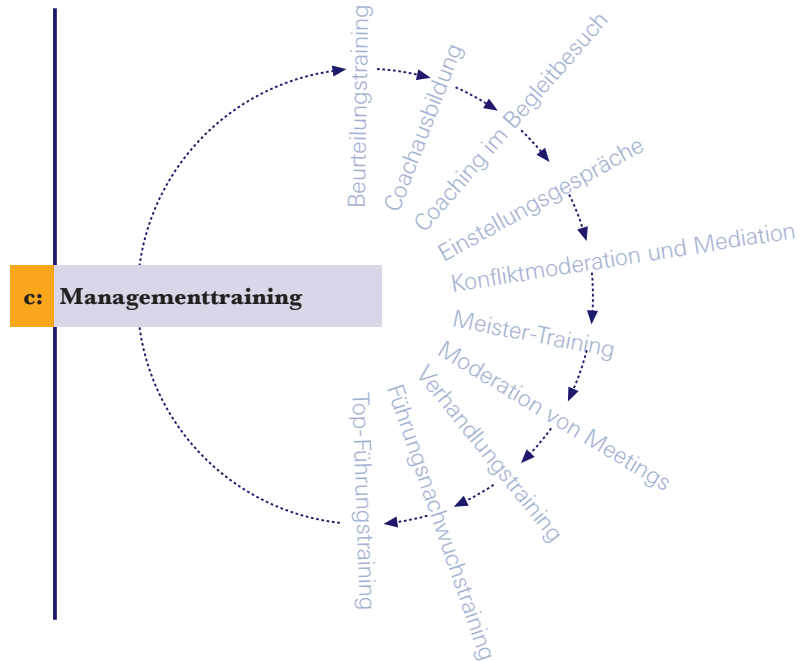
c: Managementtraining

Beurteilungstraining

Coachausbildung

Coaching im Begleitbesuch

Einstellungsgespräche

Konfliktmoderation und Mediation

Meister-Training

Moderation von Meetings

Verhandlungstraining

Führungsnachwuchstraining

Top-Führungstraining